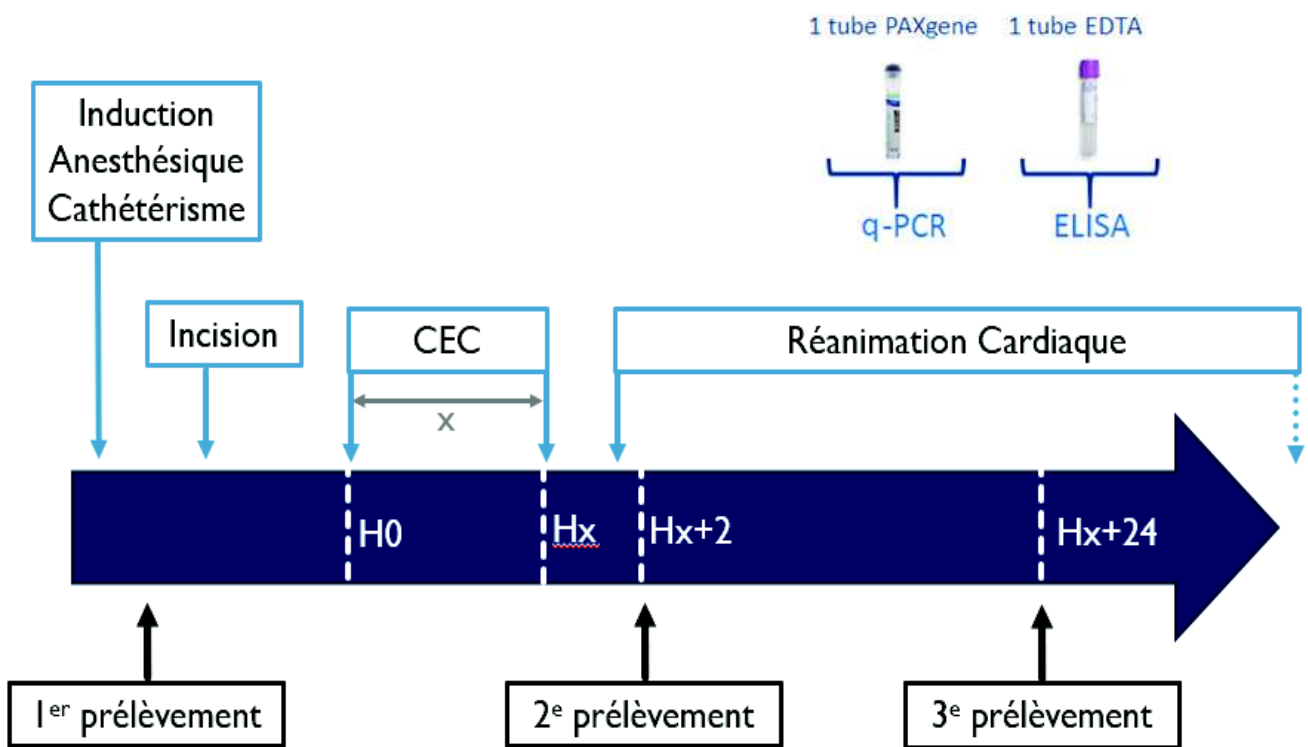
1 tube PAXgene

1 tube EDTA

q-PCR

ELISA

Induction Anesthésique Cathétérisme

Incision

CEC

x

Réanimation Cardiaque

H0

Hx

Hx+2

Hx+24

1$^{er}$ prélèvement

2$^{e}$ prélèvement

3$^{e}$ prélèvement